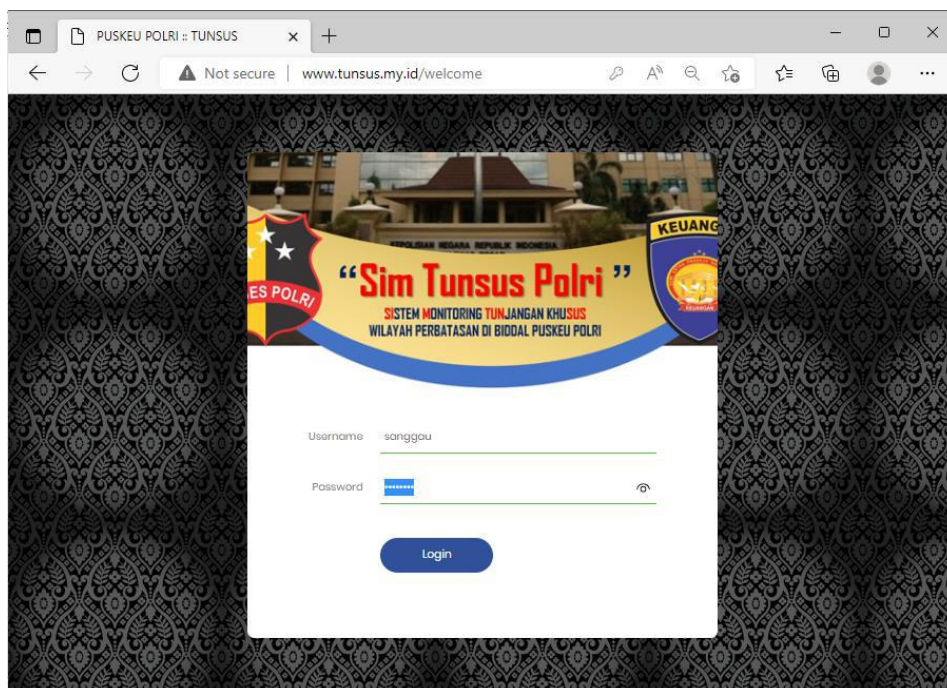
PUSKEU POLRI :: TUNSUS

Not secure | www.tunsus.my.id/welcome

KEPOLISIAN NEGARA REPUBLIK INDONESIA

ES POLRI

KEUANG

“Sim Tunsus Polri”

SISTEM MONITORING TUNJANGAN KHUSUS
WILAYAH PERBATASAN DI BIDDAL PUSKEU POLRI

Username sanggau

Password ••••••••

Login